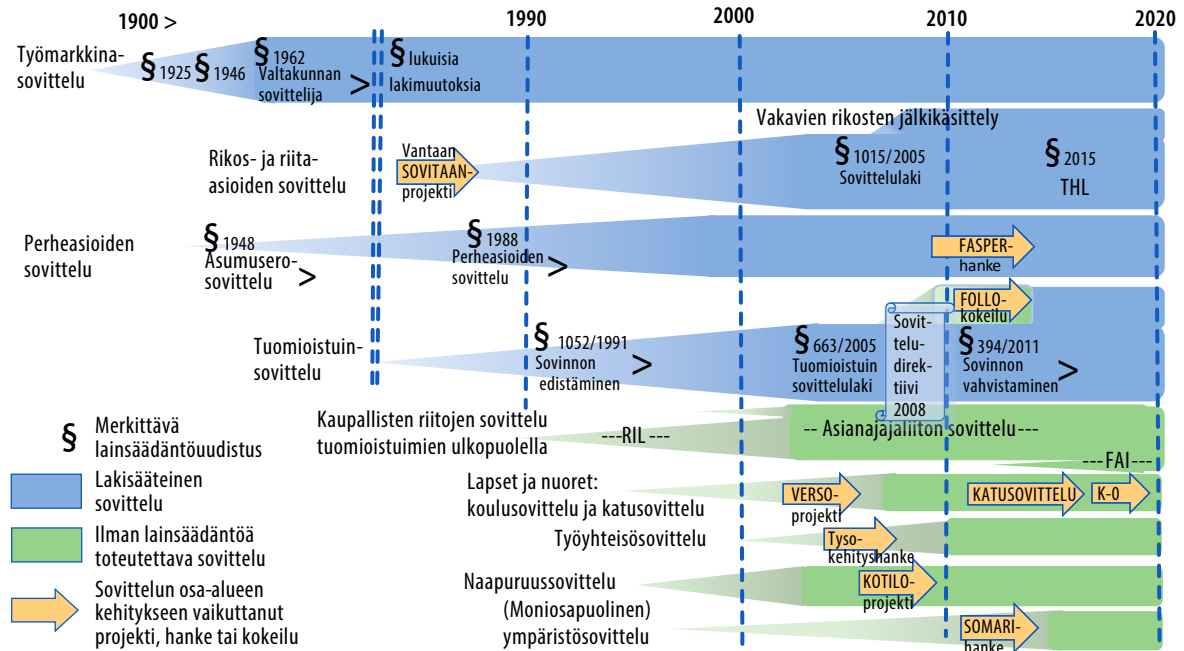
1900 >
1990
2000
2010
2020

Työmarkkinasovittelu
§ 1925 § 1946
§ 1962 Valtakunnan sovittelija >
§ lukuisia lakimuutoksia

Vakavien rikosten jälkikäsittely

Rikos- ja riita-asioiden sovittelu
Vantaan SOVITAAN-projekti
§ 1015/2005 Sovittelulaki
§ 2015 THL

Perheasioiden sovittelu
§ 1948 Asumuserosovittelu >
§ 1988 Perheasioiden sovittelu >
FASPER-hanke
FOLLO-kokeilu

Sovittelu-direktiivi 2008

Tuomioistuinsovittelu
§ 1052/1991 Sovinnon edistäminen >
§ 663/2005 Tuomioistuin sovittelulaki
§ 394/2011 Sovinnon vahvistaminen >

Kaupallisten riitojen sovittelu tuomioistuimien ulkopuolella
---RIL---
-- Asianajajaliiton sovittelu---
---FAI---

Lapset ja nuoret: koulusovittelu ja katusovittelu
VERSO-projekti
KATUSOVITTELU
K-0

Työyhteisösovittelu
Tyso-kehityshanke

Naapuruussovittelu
KOTILO-projekti

(Moniosapuolinen) ympäristösovittelu
SOMARI-hanke

§ Merkittävä lainsäädäntöuudistus
Lakisääteinen sovittelu
Ilman lainsäädäntöä toteutettava sovittelu
Sovittelun osa-alueen kehitykseen vaikuttanut projekti, hanke tai kokeilu